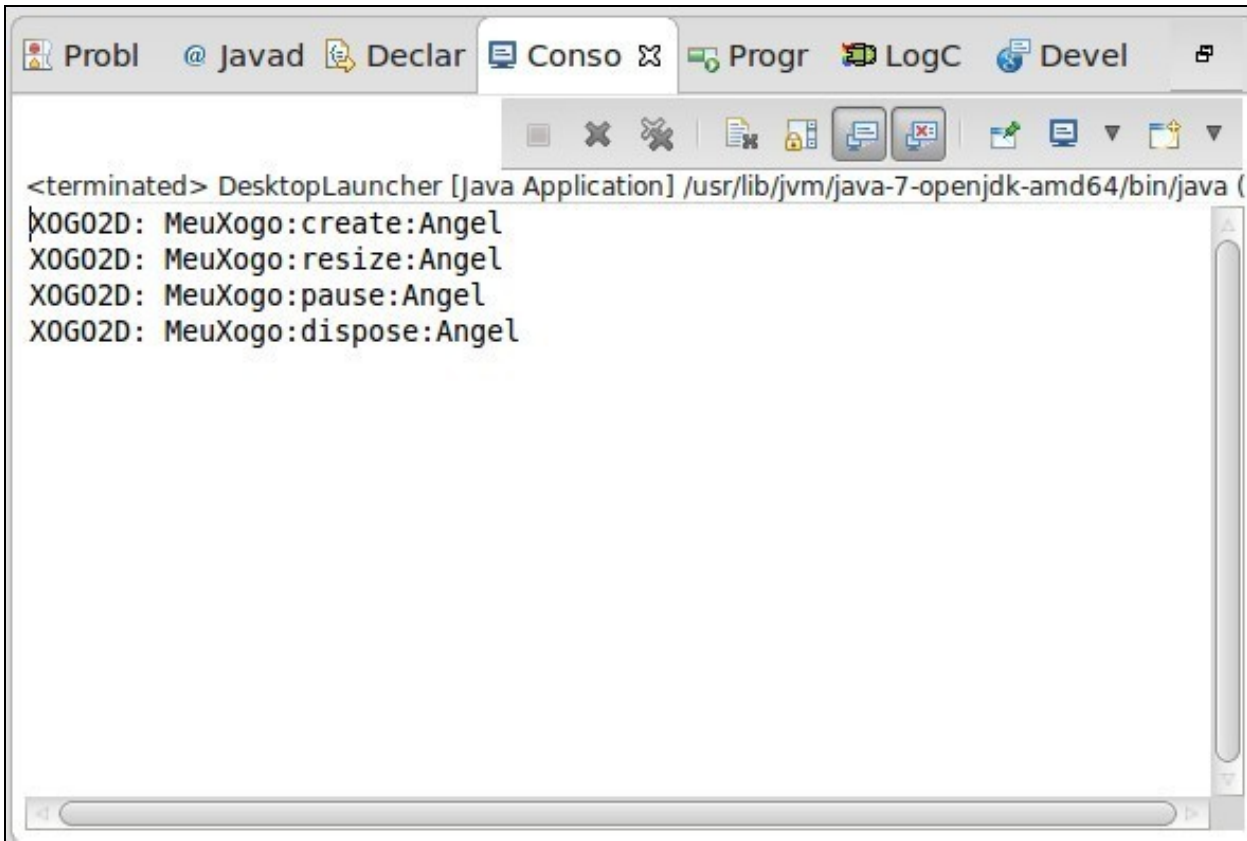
Probl @ Javad Declar Conso Progr LogC Devel

<terminated> DesktopLauncher [Java Application] /usr/lib/jvm/java-7-openjdk-amd64/bin/java (

XOGO2D: MeuXogo:create:Angel
XOGO2D: MeuXogo:resize:Angel
XOGO2D: MeuXogo:pause:Angel
XOGO2D: MeuXogo:dispose:Angel